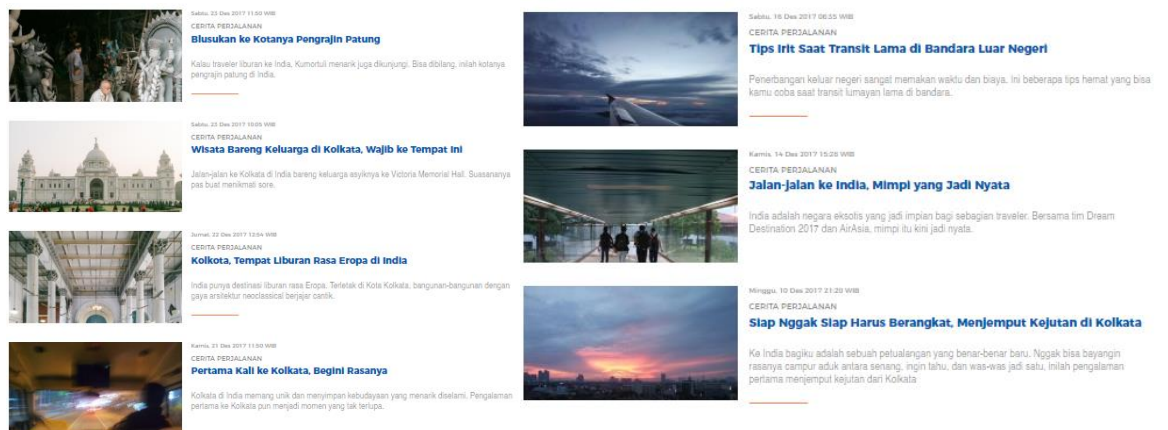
Sabtu, 23 Des 2017 11:50 WIB
CERITA PERJALANAN
Blusukan ke Kotanya Pengrajin Patung

Kalau traveler liburan ke India, Kumortuli menarik juga dikunjungi. Bisa dibilang, inilah kotanya pengrajin patung di India.

Sabtu, 23 Des 2017 10:05 WIB
CERITA PERJALANAN
Wisata Bareng Keluarga di Kolkata, Wajib ke Tempat Ini

Jalan-jalan ke Kolkata di India bareng keluarga asyiknya ke Victoria Memorial Hall. Suasananya pas buat menikmati sore.

Jumat, 22 Des 2017 12:04 WIB
CERITA PERJALANAN
Kolkota, Tempat Liburan Rasa Eropa di India

India punya destinasi liburan rasa Eropa. Terletak di Kota Kolkata, bangunan-bangunan dengan gaya arsitektur neoclassical berjajar cantik.

Kamis, 21 Des 2017 11:50 WIB
CERITA PERJALANAN
Pertama Kali ke Kolkata, Begini Rasanya

Kolkata di India memang unik dan menyimpan kebudayaan yang menarik diselami. Pengalaman pertama ke Kolkata pun menjadi momen yang tak terlupa.

Sabtu, 16 Des 2017 08:55 WIB
CERITA PERJALANAN
Tips Irit Saat Transit Lama di Bandara Luar Negeri

Penerbangan keluar negeri sangat memakan waktu dan biaya. Ini beberapa tips hemat yang bisa kamu coba saat transit lumayan lama di bandara.

Kamis, 14 Des 2017 15:28 WIB
CERITA PERJALANAN
Jalan-jalan ke India, Mimpi yang Jadi Nyata

India adalah negara eksotis yang jadi impian bagi sebagian traveler. Bersama tim Dream Destination 2017 dan AirAsia, mimpi itu kini jadi nyata.

Minggu, 10 Des 2017 21:20 WIB
CERITA PERJALANAN
Siap Nggak Siap Harus Berangkat, Menjemput Kejutan di Kolkata

Ke India bagiku adalah sebuah petualangan yang benar-benar baru. Nggak bisa bayangin rasanya campur aduk antara senang, ingin tahu, dan was-was jadi satu, inilah pengalaman pertama menjemput kejutan dari Kolkata